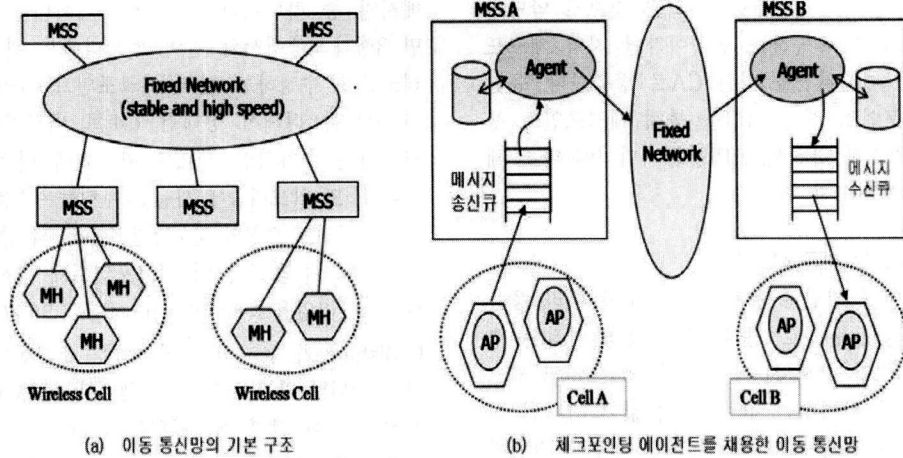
MSS

MSS

Fixed Network (stable and high speed)

MSS

MSS

MSS

MH

MH

MH

MH

MH

Wireless Cell

Wireless Cell

(a) 이동 통신망의 기본 구조

MSS A

MSS B

Agent

Agent

Fixed Network

메시지 송신큐

메시지 수신큐

AP

AP

AP

AP

Cell A

Cell B

(b) 체크포인팅 에이전트를 채용한 이동 통신망